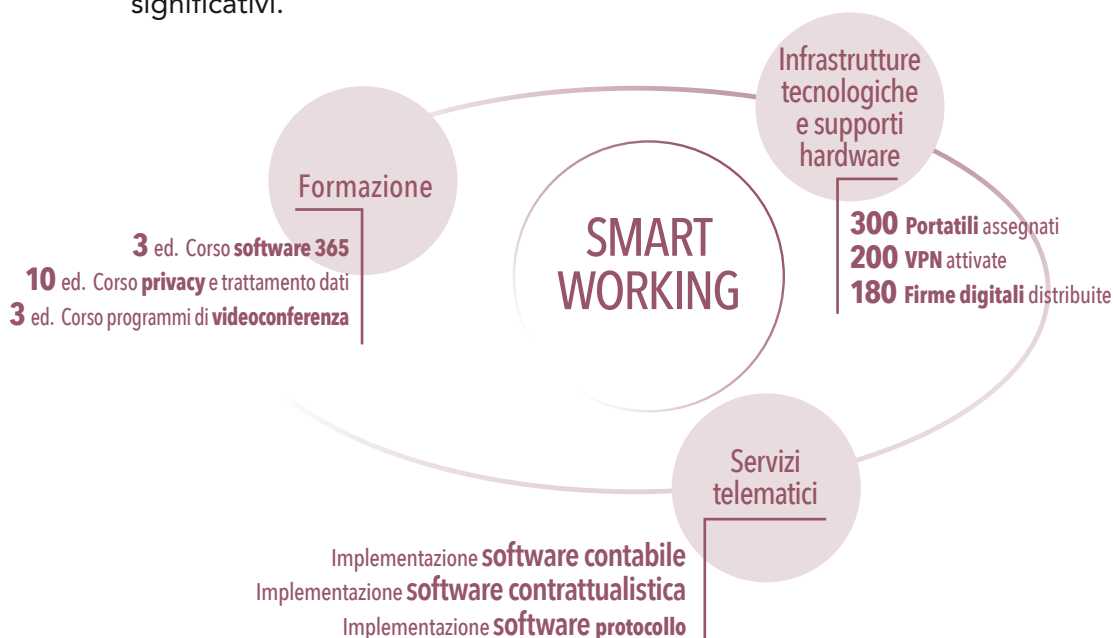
significativi.

Infrastrutture tecnologiche e supporti hardware

Formazione

SMART WORKING

3 ed. Corso software 365
10 ed. Corso privacy e trattamento dati
3 ed. Corso programmi di videoconferenza

300 Portatili assegnati
200 VPN attivate
180 Firme digitali distribuite

Servizi telematici

Implementazione software contabile
Implementazione software contrattualistica
Implementazione software protocollo